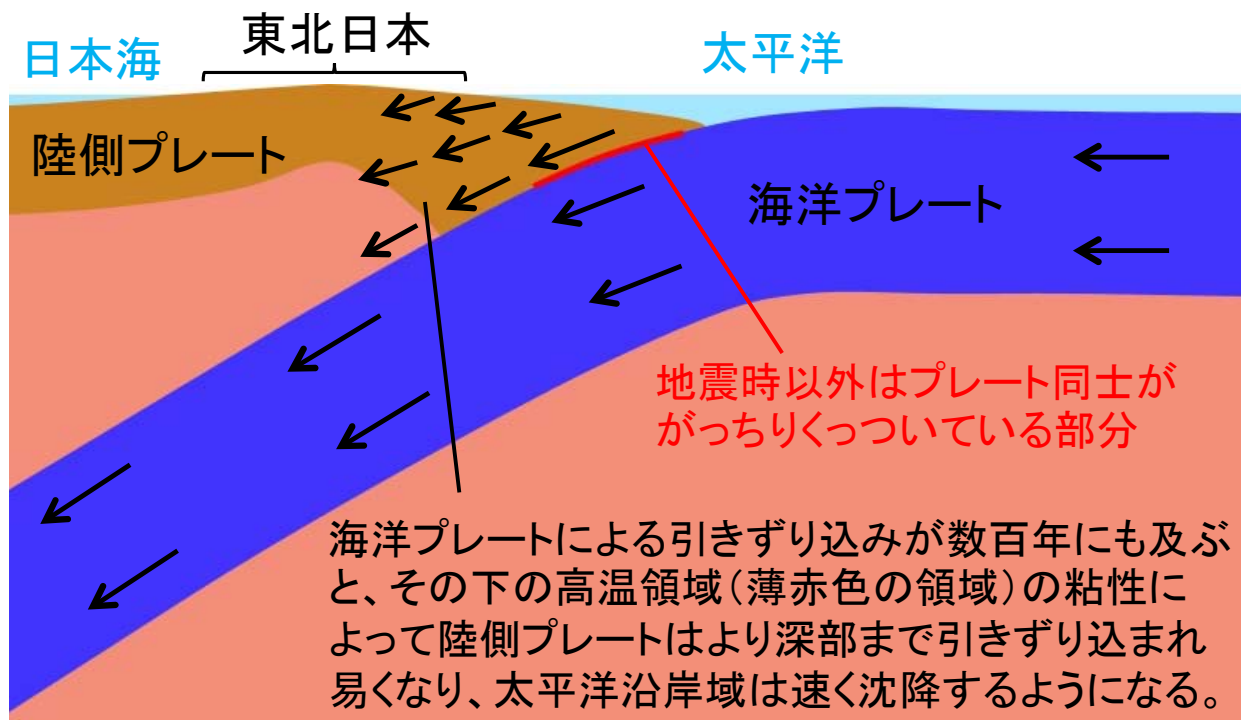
日本海

東北日本

太平洋

陸側プレート

海洋プレート

地震時以外はプレート同士ががっちりくっついている部分

海洋プレートによる引きずり込みが数百年にも及ぶと、その下の高温領域（薄赤色の領域）の粘性によって陸側プレートはより深部まで引きずり込まれ易くなり、太平洋沿岸域は速く沈降するようになる。